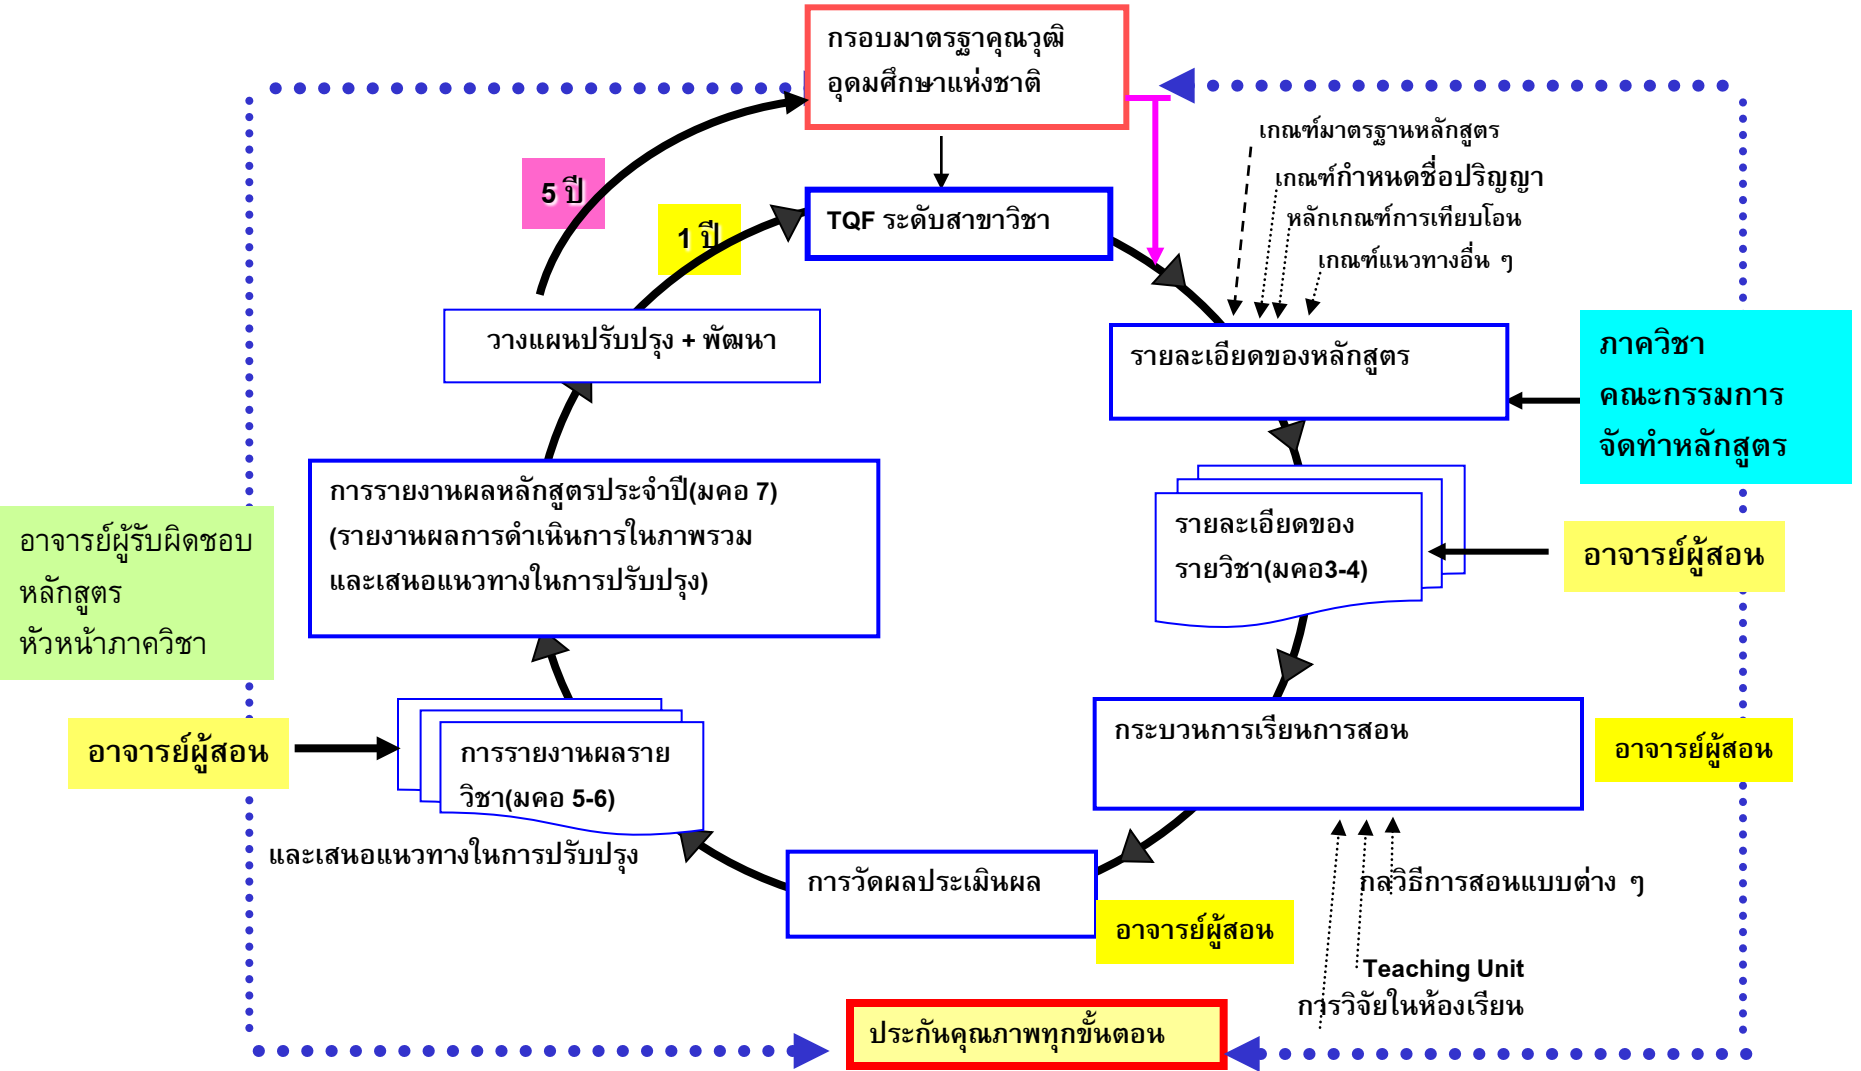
กรอบมาตรฐาคุณวุฒิ อุดมศึกษาแห่งชาติ

5 ปี

1 ปี

TQF ระดับสาขาวิชา

เกณฑ์มาตรฐานหลักสูตร

เกณฑ์กำหนดชื่อปริญญา

หลักเกณฑ์การเทียบโอน

เกณฑ์แนวทางอื่น ๆ

วางแผนปรับปรุง + พัฒนา

รายละเอียดของหลักสูตร

ภาควิชา คณะกรรมการ จัดทำหลักสูตร

การรายงานผลหลักสูตรประจำปี(มคอ 7) (รายงานผลการดำเนินการในภาพรวม และเสนอแนวทางในการปรับปรุง)

อาจารย์ผู้รับผิดชอบ หลักสูตร หัวหน้าภาควิชา

รายละเอียดของ รายวิชา(มคอ3-4)

อาจารย์ผู้สอน

อาจารย์ผู้สอน

การรายงานผลราย วิชา(มคอ 5-6)

กระบวนการเรียนการสอน

อาจารย์ผู้สอน

และเสนอแนวทางในการปรับปรุง

การวัดผลประเมินผล

อาจารย์ผู้สอน

กลวิธีการสอนแบบต่าง ๆ

Teaching Unit

การวิจัยในห้องเรียน

ประกันคุณภาพทุกขั้นตอน